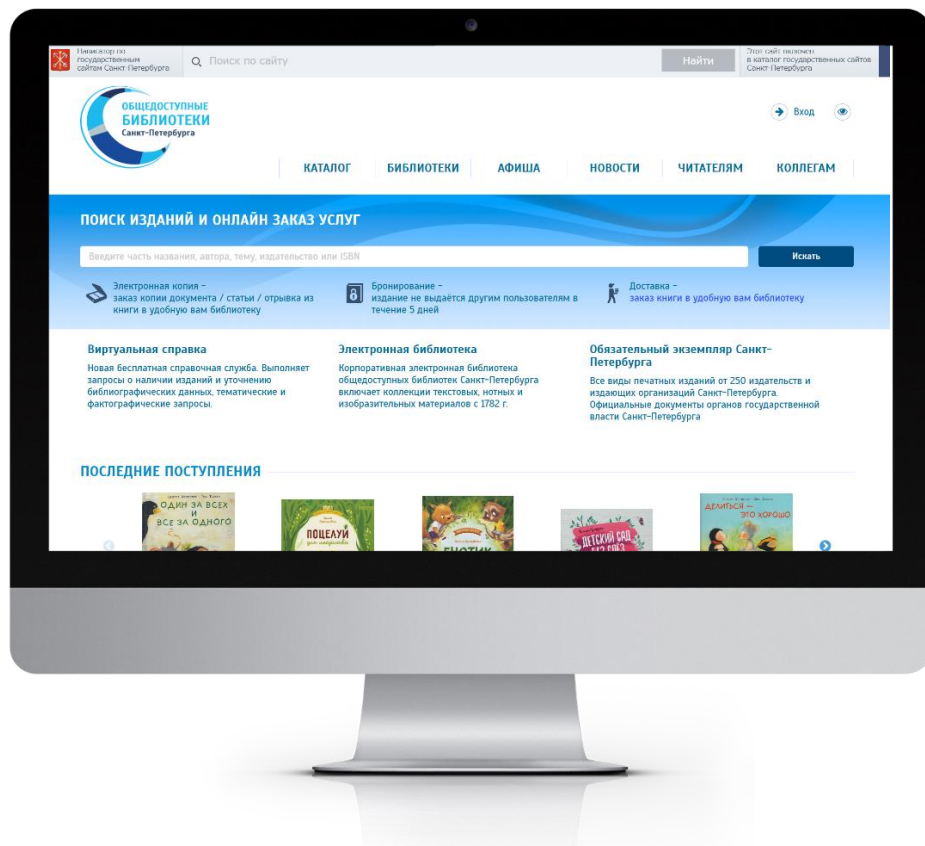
Навигатор по государственным сайтам Санкт-Петербурга

Поиск по сайту

Найти

Этот сайт включен в каталог государственных сайтов Санкт-Петербурга

ОБЩЕДОСТУПНЫЕ БИБЛИОТЕКИ Санкт-Петербурга

Вход

КАТАЛОГ БИБЛИОТЕКИ АФИША НОВОСТИ ЧИТАТЕЛЯМ КОЛЛЕГАМ

ПОИСК ИЗДАНИЙ И ОНЛАЙН ЗАКАЗ УСЛУГ

Введите часть названия, автора, тему, издательство или ISBN

Искать

Электронная копия – заказ копии документа / статьи / отрывка из книги в удобную вам библиотеку

Бронирование – издание не выдаётся другим пользователям в течение 5 дней

Доставка – заказ книги в удобную вам библиотеку

Виртуальная справка

Новая бесплатная справочная служба. Выполняет запросы о наличии изданий и уточнению библиографических данных, тематические и фактографические запросы.

Электронная библиотека

Корпоративная электронная библиотека общедоступных библиотек Санкт-Петербурга включает коллекции текстовых, нотных и изобразительных материалов с 1782 г.

Обязательный экземпляр Санкт-Петербурга

Все виды печатных изданий от 250 издательств и издающих организаций Санкт-Петербурга. Официальные документы органов государственной власти Санкт-Петербурга

ПОСЛЕДНИЕ ПОСТУПЛЕНИЯ

ОДИН ЗА ВСЕХ И ВСЕ ЗА ОДНОГО

ПОЦЕЛУЙ

ЕНОТИК

ДЕТСКИЙ САД

ДЕЛИТЬСЯ – ЭТО ХОРОШО